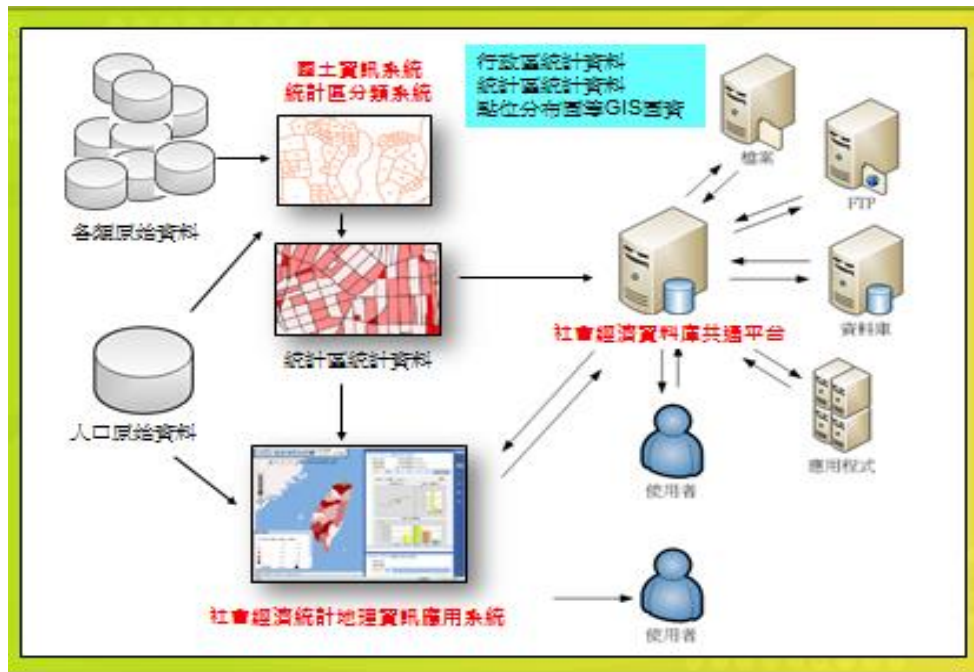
國土資訊系統
統計區分類系統

行政區統計資料
統計區統計資料
點位分布圖等GIS圖資

各類原始資料

統計區統計資料

人口原始資料

檔案

FTP

資料庫

社會經濟資料庫共通平台

應用程式

使用者

社會經濟統計地理資訊應用系統

使用者